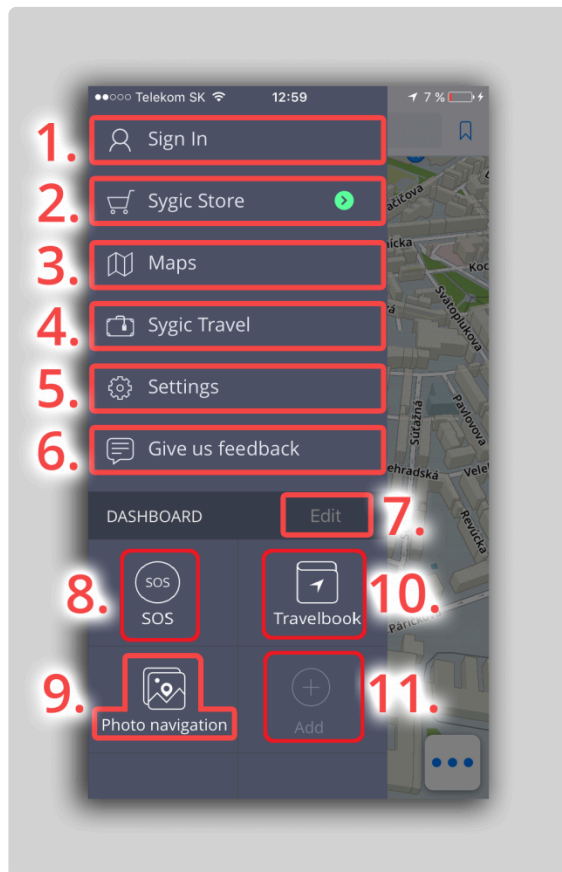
●●○○○ Telekom SK 12:59 7 %

1. Sign In

2. Sygic Store

3. Maps

4. Sygic Travel

5. Settings

6. Give us feedback

DASHBOARD Edit 7.

8. SOS SOS

Travelbook 10.

9. Photo navigation

Add 11.

ačíkova
nícka
Koc
Svätoplukova
Šulžná
Pavlovova
ehradská
Vele
Revúcka
Paríčkova